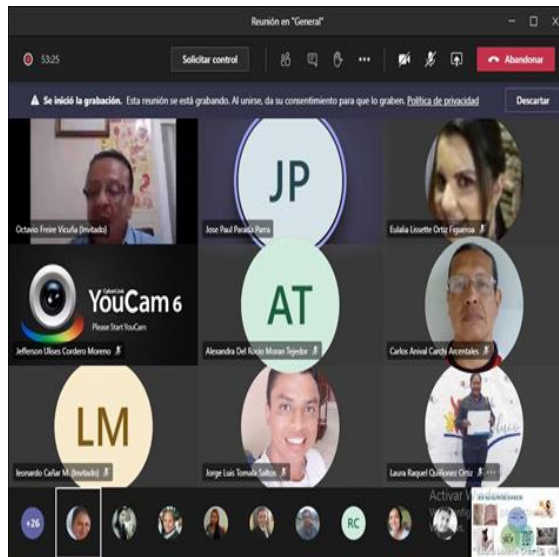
Reunión en "General"

53:25

Solicitar control

Abandonar

Se inició la grabación. Esta reunión se está grabando. Al unirse, da su consentimiento para que lo graben. Política de privacidad

Descartar

Octavio Freire Vicuña (Invitado)

JP

Jose Paul Paradá Parra

Eulalia Lissette Ortiz Figueroa

CyberLink YouCam 6

Please Start YouCam

Jefferson Ulises Cordero Moreno

AT

Alexandra Del Rocio Moran Tejedor

Carlos Anival Carchi Arcentales

LM

leonardo Cañar M. (Invitado)

Jorge Luis Tomala Saltos

Laura Raquel Quiñonez Ortiz

+26

RC

Activar W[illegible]